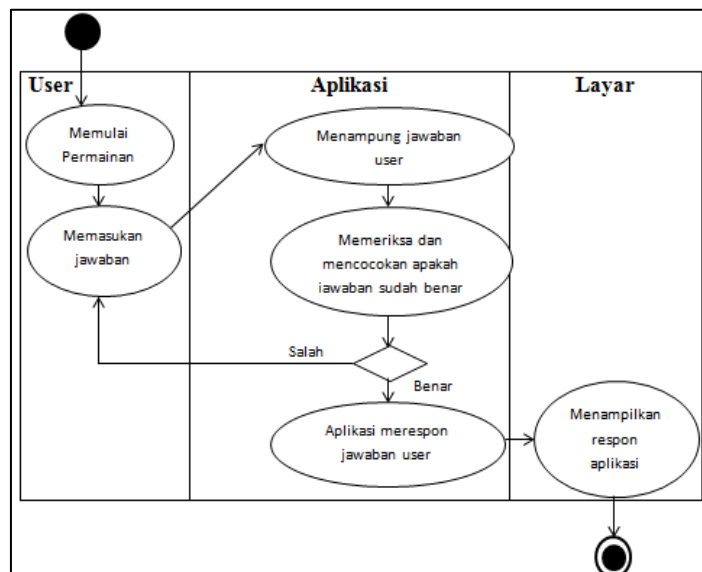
User

Aplikasi

Layar

Memulai Permainan

Memasukan jawaban

Menampung jawaban user

Memeriksa dan mencocokan apakah iawaban sudah benar

Salah

Benar

Aplikasi merespon jawaban user

Menampilkan respon aplikasi